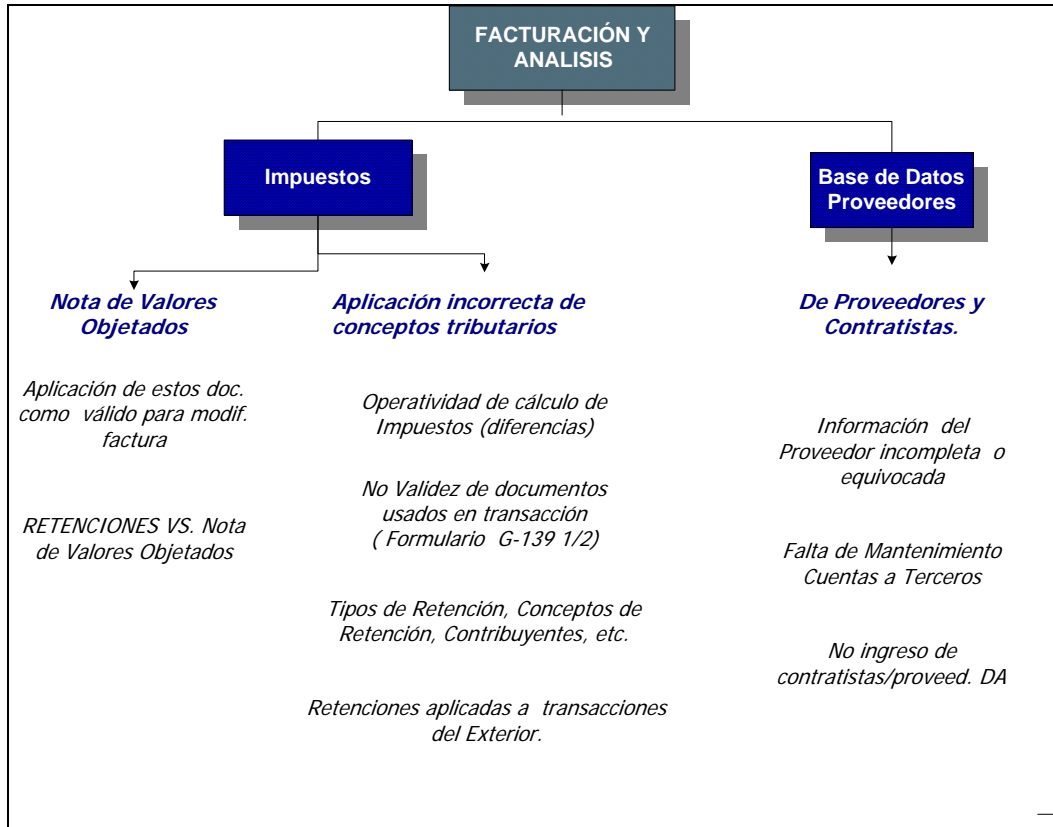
FACTURACIÓN Y ANALISIS

Impuestos

Base de Datos Proveedores

Nota de Valores Objetados

Aplicación de estos doc. como válido para modif. factura

RETENCIONES VS. Nota de Valores Objetados

Aplicación incorrecta de conceptos tributarios

Operatividad de cálculo de Impuestos (diferencias)

No Validez de documentos usados en transacción ( Formulario G-139 1/2)

Tipos de Retención, Conceptos de Retención, Contribuyentes, etc.

Retenciones aplicadas a transacciones del Exterior.

De Proveedores y Contratistas.

Información del Proveedor incompleta o equivocada

Falta de Mantenimiento Cuentas a Terceros

No ingreso de contratistas/proveed. DA